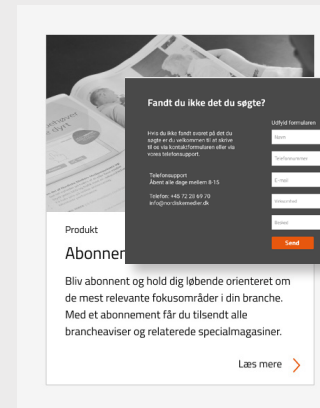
Fandt du ikke det du søgte?

Hvis du ikke fandt svaret på det du søgte er du velkommen til at skrive til os via kontaktformularen eller via vores telefonsupport.

Telefonsupport
Åbent alle dage mellem 8-15

Telefon: +45 72 20 69 70
info@nordiskemedier.dk

Udfyld formularen

Navn

Telefonnummer

E-mail

Virksomhed

Besked

Send

Produkt

Abonnem

Bliv abonnent og hold dig løbende orienteret om de mest relevante fokusområder i din branche. Med et abonnement får du tilsendt alle brancheaviser og relaterede specialmagasiner.

Læs mere